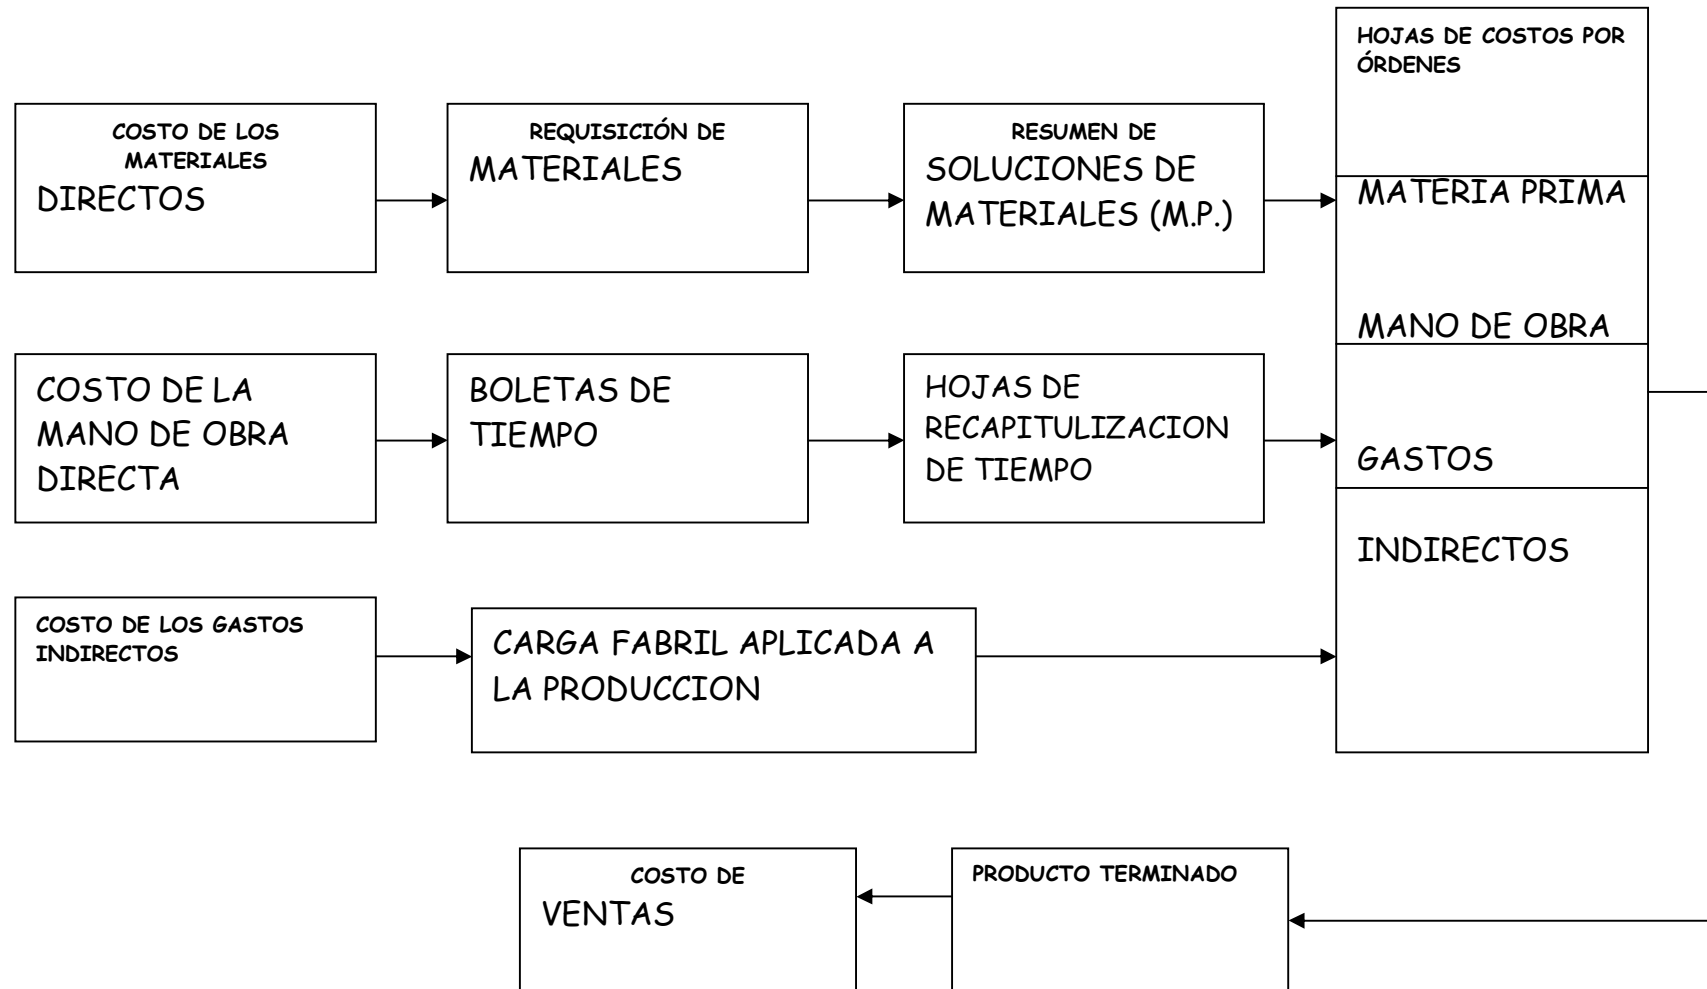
COSTO DE LOS MATERIALES DIRECTOS

REQUISICIÓN DE MATERIALES

RESUMEN DE SOLUCIONES DE MATERIALES (M.P.)

HOJAS DE COSTOS POR ÓRDENES

MATERIA PRIMA

MANO DE OBRA

GASTOS

INDIRECTOS

COSTO DE LA MANO DE OBRA DIRECTA

BOLETAS DE TIEMPO

HOJAS DE RECAPITULIZACION DE TIEMPO

COSTO DE LOS GASTOS INDIRECTOS

CARGA FABRIL APLICADA A LA PRODUCCION

COSTO DE VENTAS

PRODUCTO TERMINADO